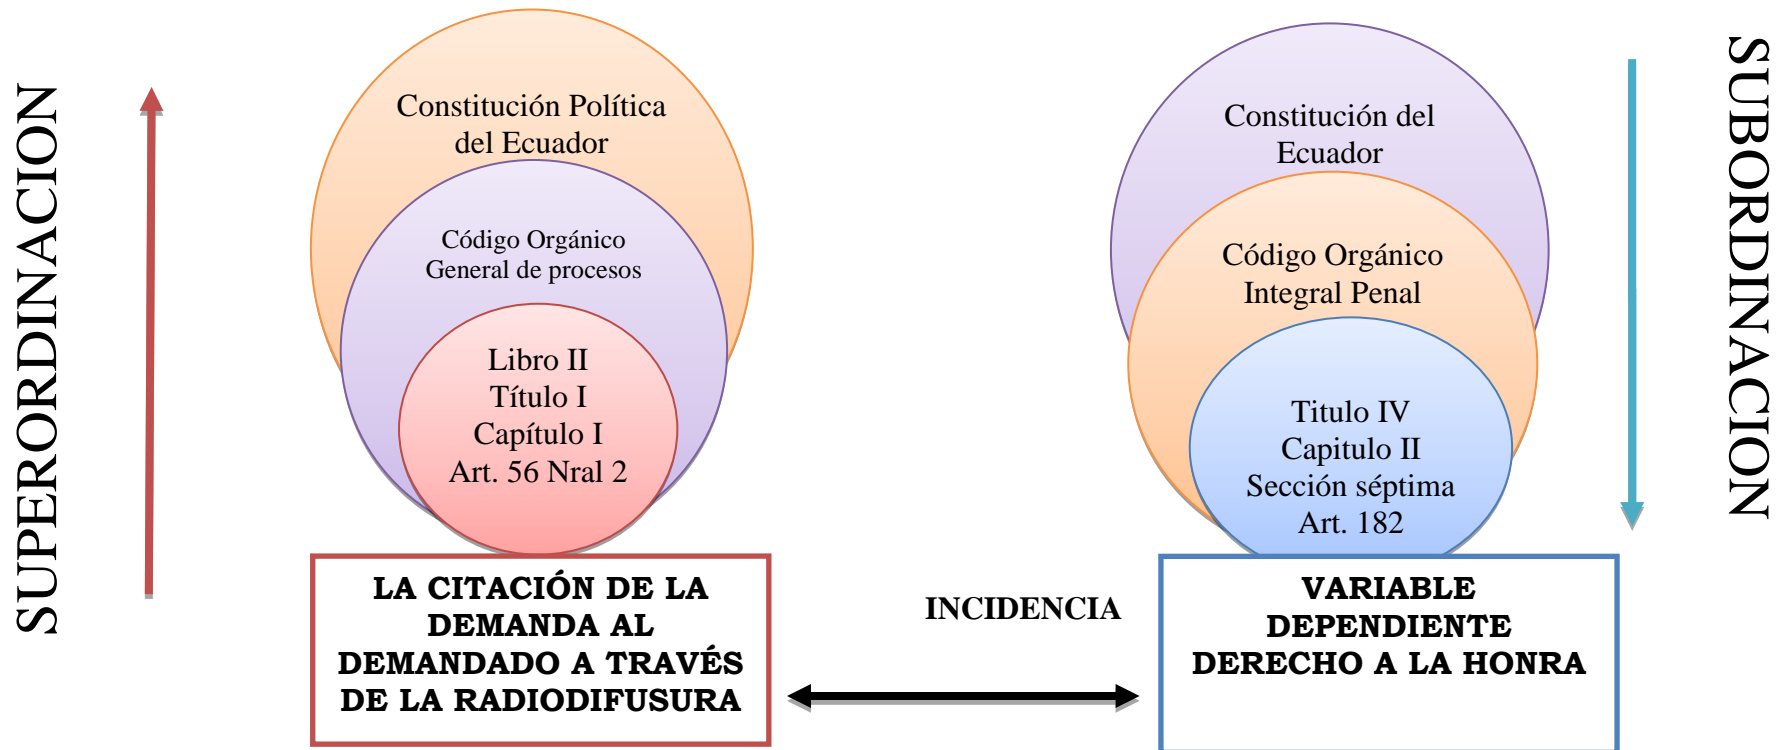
SUPERORDINACION

Constitución Política del Ecuador

Código Orgánico General de procesos

Libro II
Título I
Capítulo I
Art. 56 Nral 2

LA CITACIÓN DE LA DEMANDA AL DEMANDADO A TRAVÉS DE LA RADIODIFUSURA

INCIDENCIA

Constitución del Ecuador

Código Orgánico Integral Penal

Titulo IV
Capitulo II
Sección séptima
Art. 182

VARIABLE DEPENDIENTE
DERECHO A LA HONRA

SUBORDINACION